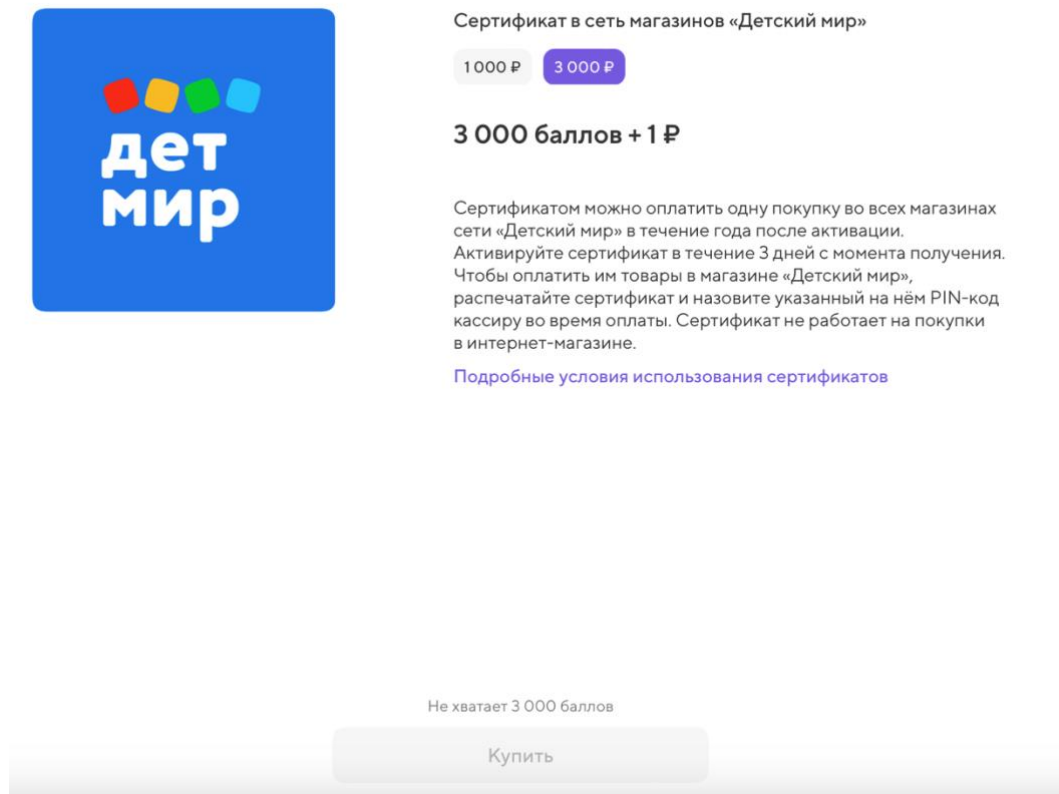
дет
мир

Сертификат в сеть магазинов «Детский мир»

1 000 ₽ 3 000 ₽

3 000 баллов + 1 ₽

Сертификатом можно оплатить одну покупку во всех магазинах сети «Детский мир» в течение года после активации. Активируйте сертификат в течение 3 дней с момента получения. Чтобы оплатить им товары в магазине «Детский мир», распечатайте сертификат и назовите указанный на нём PIN-код кассиру во время оплаты. Сертификат не работает на покупки в интернет-магазине.

Подробные условия использования сертификатов

Не хватает 3 000 баллов

Купить